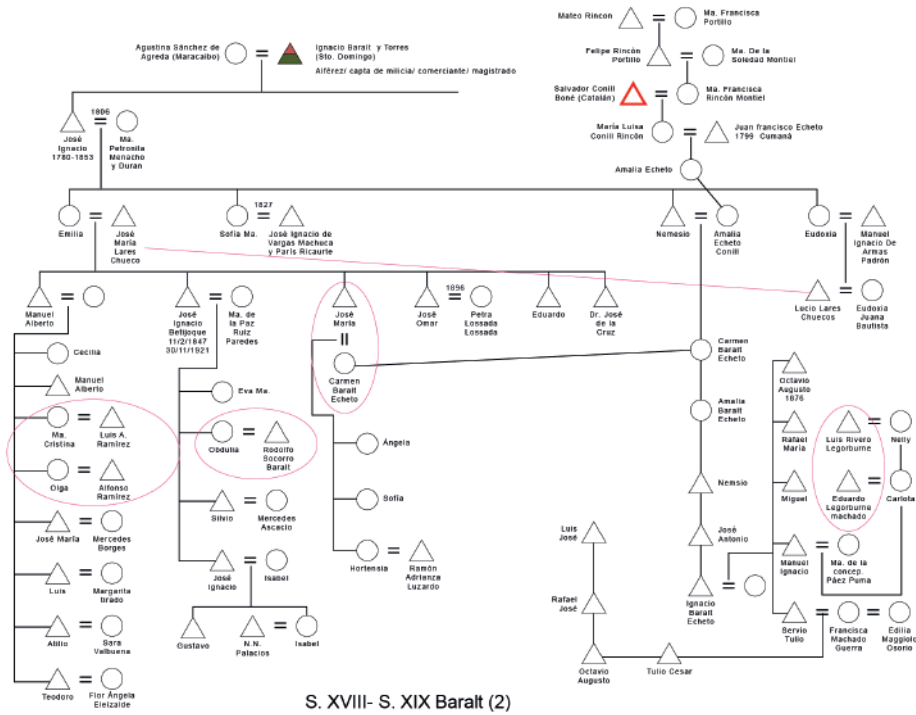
Mateo Rincon
Ma. Francisca Portillo
Felipe Rincón Portillo
Ma. De la Soledad Montiel
Salvador Conill Boné (Catalán)
Ma. Francisca Rincón Montiel
María Luisa Conill Rincón
Juan francisco Echeto 1799 Cumaná
Amalia Echeto

Agustina Sánchez de Agreda (Maracaibo)
Ignacio Baralt y Torres (Sto. Domingo)
Alférez/ capta de milicia/ comerciante/ magistrado

1806
José Ignacio 1780-1853
Ma. Petronila Menacho y Duran

Emilia
José María Lares Chueco
1827
Sofía Ma.
José Ignacio de Vargas Machuca y París Ricaurte
Nemesio
Amalia Echeto Conill
Eudoxia
Manuel Ignacio De Armas Padrón

Manuel Alberto
José Ignacio Belljoque 11/2/1847 30/11/1921
Ma. de la Paz Ruiz Paredes
José María
1896
José Omar
Petra Lossada Lossada
Eduardo
Dr. José de la Cruz
Lucio Lares Chuecos
Eudoxia Juana Bautista

Carmen Baralt Echeto
Carmen Baralt Echeto

Cecilia
Manuel Alberto
Ma. Cristina
Luis A. Ramírez
Olga
Alfonso Ramírez
José María
Mercedes Borges
Luis
Margarita tirado
Atilio
Sara Valbuena
Teodoro
Flor Ángela Elelzalde

Eva Ma.
Obdulia
Rodolfo Socorro Baralt
Silvio
Mercedes Ascacio
José Ignacio
Isabel
Gustavo
N.N. Palacios
Isabel

Ángela
Sofía
Hortensia
Ramón Adrianza Luzardo

Amalia Baralt Echeto
Nemsio
José Antonio
Ignacio Baralt Echeto

Octavio Augusto 1876
Rafael María
Luis Rivero Legorburne
Nelly
Miguel
Eduardo Legorburne machado
Carlota
Manuel Ignacio
Ma. de la concep. Páez Puma
Servio Tulio
Francisca Machado Guerra
Edilia Maggiolo Osorio

Luis José
Rafael José
Octavio Augusto
Tulio Cesar

S. XVIII- S. XIX Baralt (2)